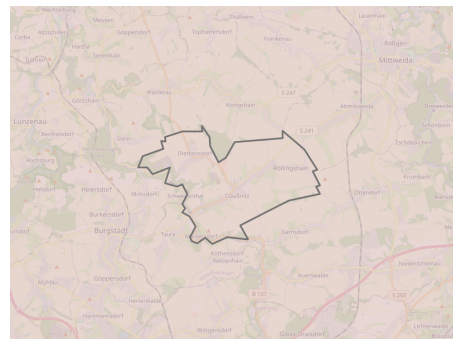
Wechselburg
Meusen
Göppersdorf
Topfseifersdorf
Frankenau
Seelitz
Lauenhain
Rößgen
Mittweida
Göritzhain
Himmlitz
Weiditz
Königshain
S 247
Altenburg
Lunzenau
Berthelsdorf
Dieterndorf
S 241
Rochsburg
Köllingshain
Hohenkirchen
Heiersdorf
Mohsdorf
Schweikershain
Claußnitz
Ottendorf
Burkersdorf
Burgstädt
Taura
Garnsdorf
Markersdorf
Göppersdorf
Mühlau
Hartmannsdorf
Auerswalde
Wittgensdorf
B 107
S 200